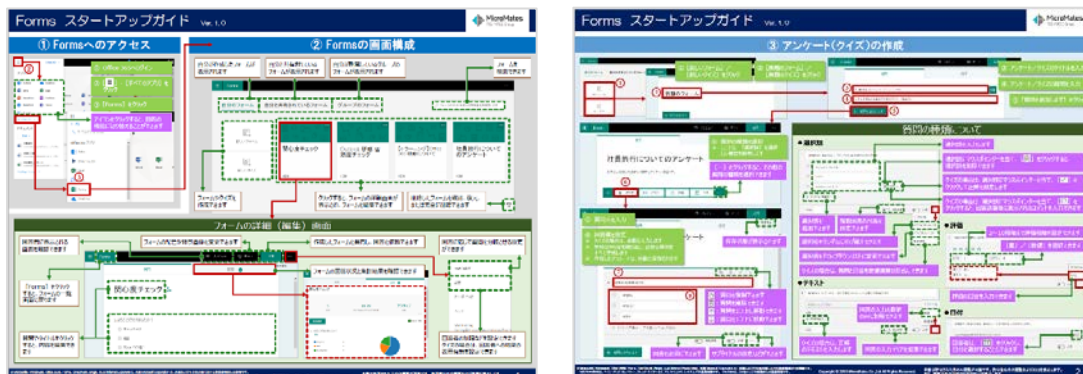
Forms スタートアップガイド Ver.1.0

MicroMates

① Formsへのアクセス

② Formsの画面構成

フォームの詳細（編集）画面

関心度チェック

社員旅行についてのアンケート

Forms スタートアップガイド Ver.1.0

MicroMates

③ アンケート（クイズ）の作成

社員旅行についてのアンケート

質問の種類について

●選択肢

●評価

●テキスト

●日付

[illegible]